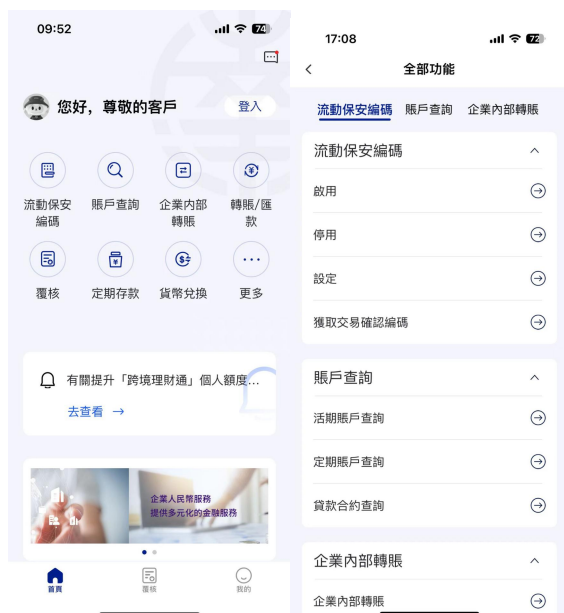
09:52

74

您好，尊敬的客戶

登入

流動保安編碼

賬戶查詢

企業內部轉賬

轉賬/匯款

覆核

定期存款

貨幣兌換

更多

有關提升「跨境理財通」個人額度...

去查看 →

企業人民幣服務
提供多元化的金融服務

首頁

覆核

我的

17:08

72

全部功能

流動保安編碼

賬戶查詢

企業內部轉賬

流動保安編碼

啟用

停用

設定

獲取交易確認編碼

賬戶查詢

活期賬戶查詢

定期賬戶查詢

貸款合約查詢

企業內部轉賬

企業內部轉賬